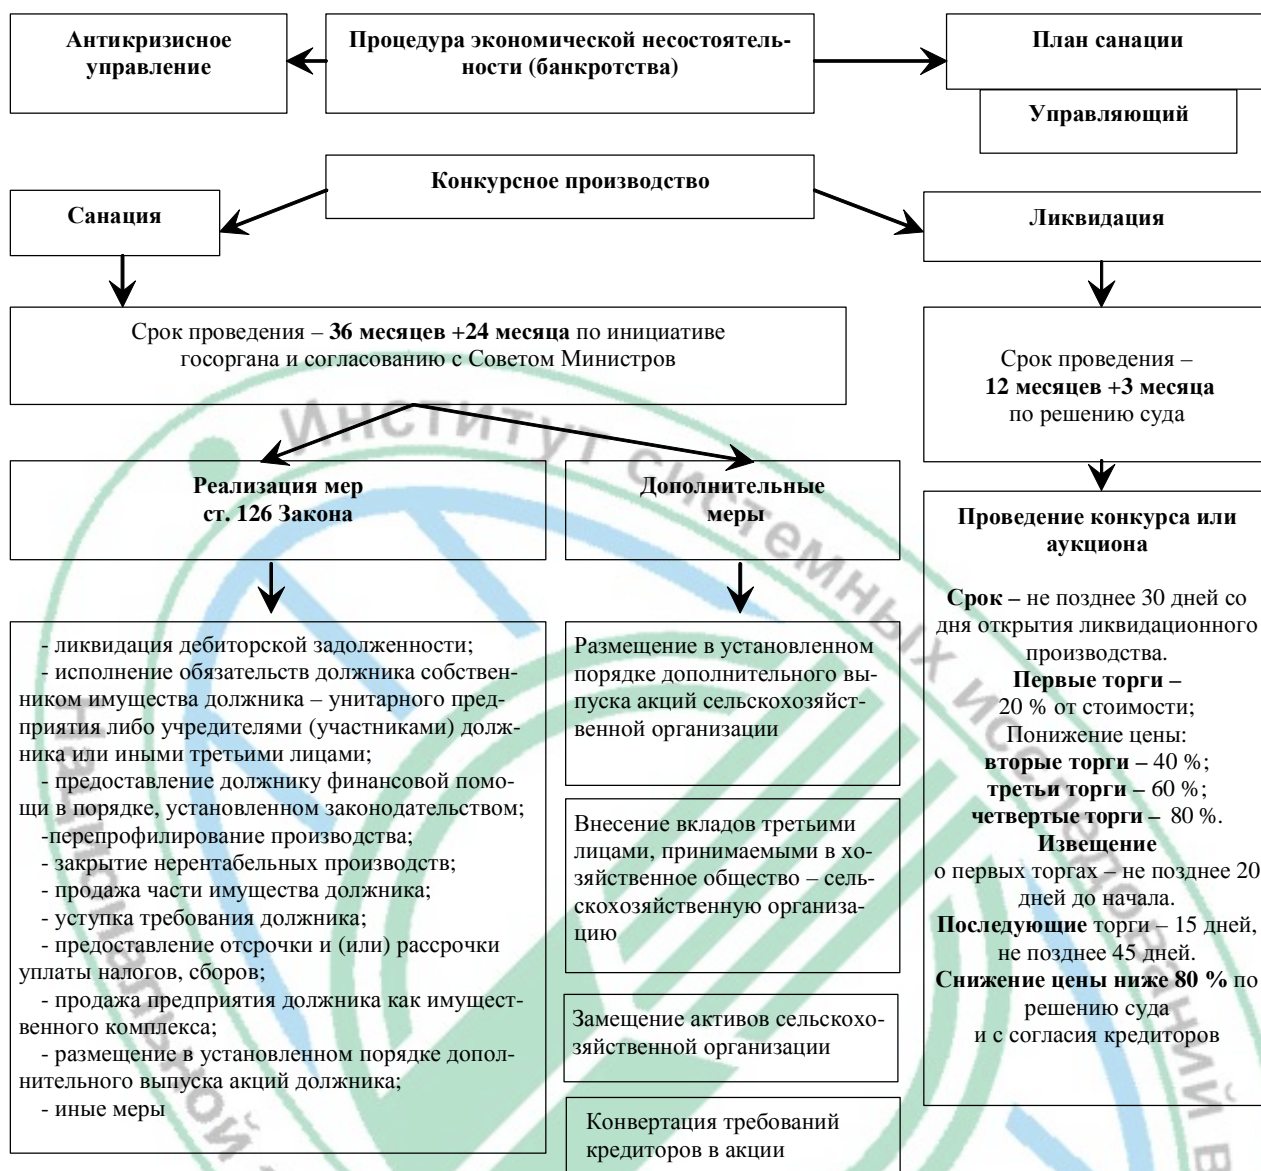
Антикризисное управление

Процедура экономической несостоятельности (банкротства)

План санации

Управляющий

Конкурсное производство

Санация

Ликвидация

Срок проведения – **36 месяцев +24 месяца** по инициативе госоргана и согласованию с Советом Министров

Срок проведения – **12 месяцев +3 месяца** по решению суда

Реализация мер ст. 126 Закона

Дополнительные меры

Проведение конкурса или аукциона

- ликвидация дебиторской задолженности;
- исполнение обязательств должника собственником имущества должника – унитарного предприятия либо учредителями (участниками) должника или иными третьими лицами;
- предоставление должнику финансовой помощи в порядке, установленном законодательством;
-перепрофилирование производства;
- закрытие нерентабельных производств;
- продажа части имущества должника;
- уступка требования должника;
- предоставление отсрочки и (или) рассрочки уплаты налогов, сборов;
- продажа предприятия должника как имущественного комплекса;
- размещение в установленном порядке дополнительного выпуска акций должника;
- иные меры

Размещение в установленном порядке дополнительного выпуска акций сельскохозяйственной организации

Внесение вкладов третьими лицами, принимаемыми в хозяйственное общество – сельскохозяйственную организацию

Замещение активов сельскохозяйственной организации

Конвертация требований кредиторов в акции

**Срок –** не позднее 30 дней со дня открытия ликвидационного производства.
**Первые торги –** 20 % от стоимости;
Понижение цены:
**вторые торги –** 40 %;
**третьи торги –** 60 %;
**четвертые торги –** 80 %.
**Извещение**
о первых торгах – не позднее 20 дней до начала.
**Последующие** торги – 15 дней, не позднее 45 дней.
**Снижение цены ниже 80 %** по решению суда и с согласия кредиторов

Институт системных исследований в